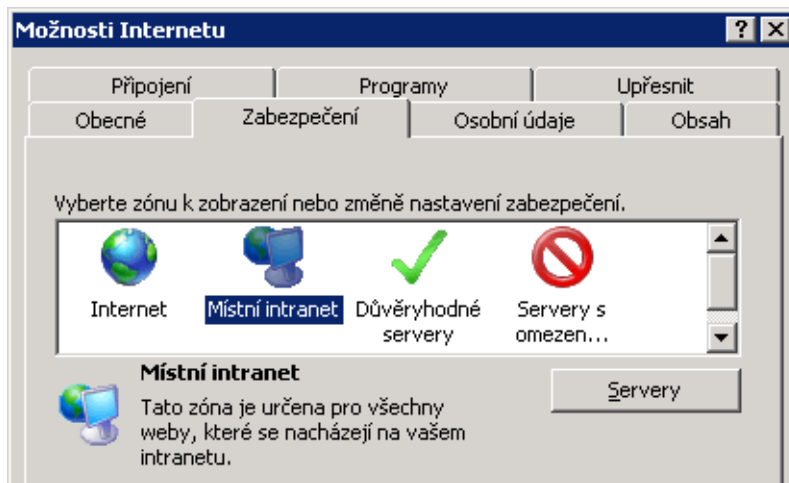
Možnosti Internetu

?

Připojení | Programy | Upřesnit

Obecné | Zabezpečení | Osobní údaje | Obsah

Vyberte zónu k zobrazení nebo změně nastavení zabezpečení.

Internet

Místní intranet

Důvěryhodné servery

Servery s omezen...

Místní intranet

Tato zóna je určena pro všechny weby, které se nacházejí na vašem intranetu.

Servery